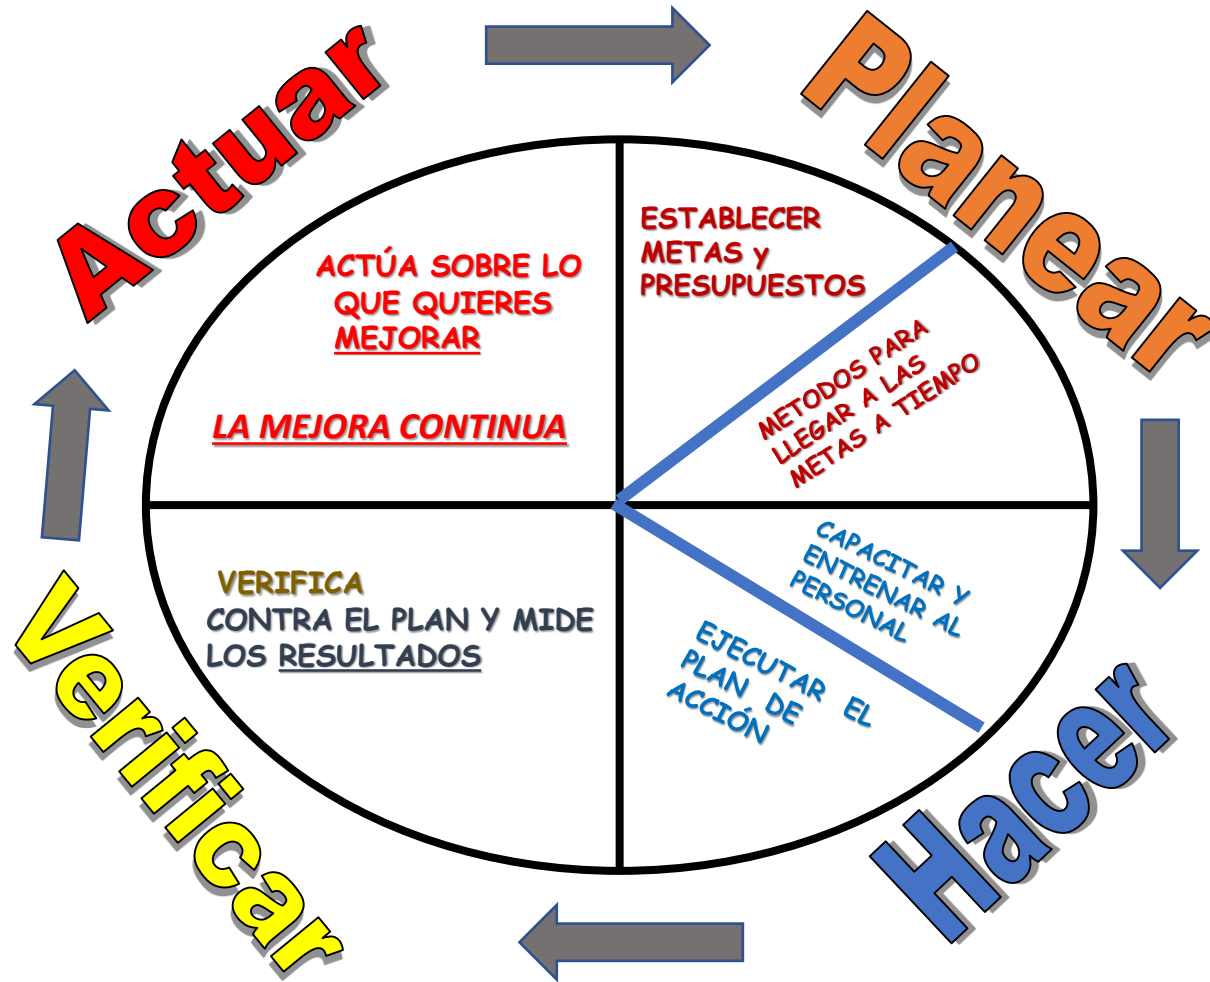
Actuar

Planear

ACTÚA SOBRE LO QUE QUIERES MEJORAR

LA MEJORA CONTINUA

ESTABLECER METAS y PRESUPUESTOS

METODOS PARA LLEGAR A LAS METAS A TIEMPO

CAPACITAR Y ENTRENAR AL PERSONAL

EJECUTAR EL PLAN DE ACCIÓN

VERIFICA CONTRA EL PLAN Y MIDE LOS RESULTADOS

Verificar

Hacer